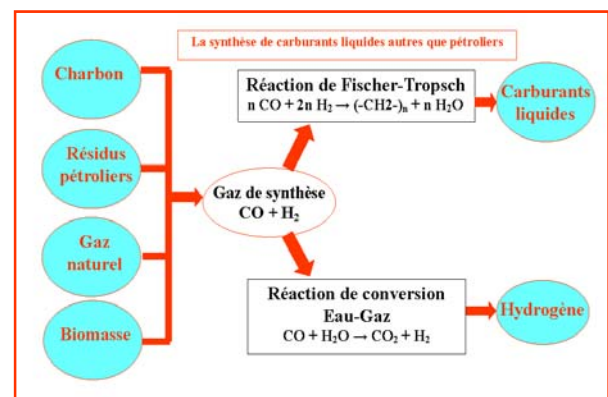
La synthèse de carburants liquides autres que pétroliers

Charbon

Résidus pétroliers

Gaz naturel

Biomasse

Gaz de synthèse
$CO + H_2$

Réaction de Fischer-Tropsch
$n\,CO + 2n\,H_2 \rightarrow (\text{-CH2-})_n + n\,H_2O$

Carburants liquides

Réaction de conversion Eau-Gaz
$CO + H_2O \rightarrow CO_2 + H_2$

Hydrogène